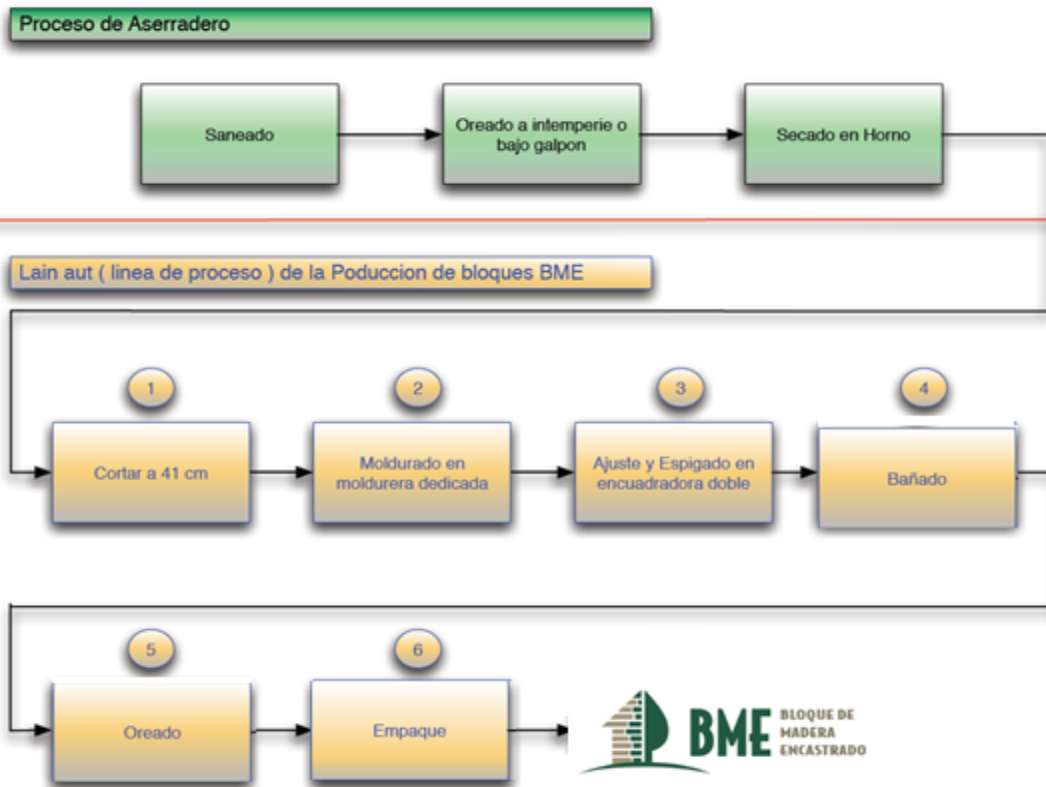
Proceso de Aserradero

Saneado

Oreado a intemperie o bajo galpon

Secado en Horno

Lain aut ( linea de proceso ) de la Poduccion de bloques BME

1

Cortar a 41 cm

2

Moldurado en moldurera dedicada

3

Ajuste y Espigado en encuadradora doble

4

Bañado

5

Oreado

6

Empaque

BME BLOQUE DE MADERA ENCASTRADO